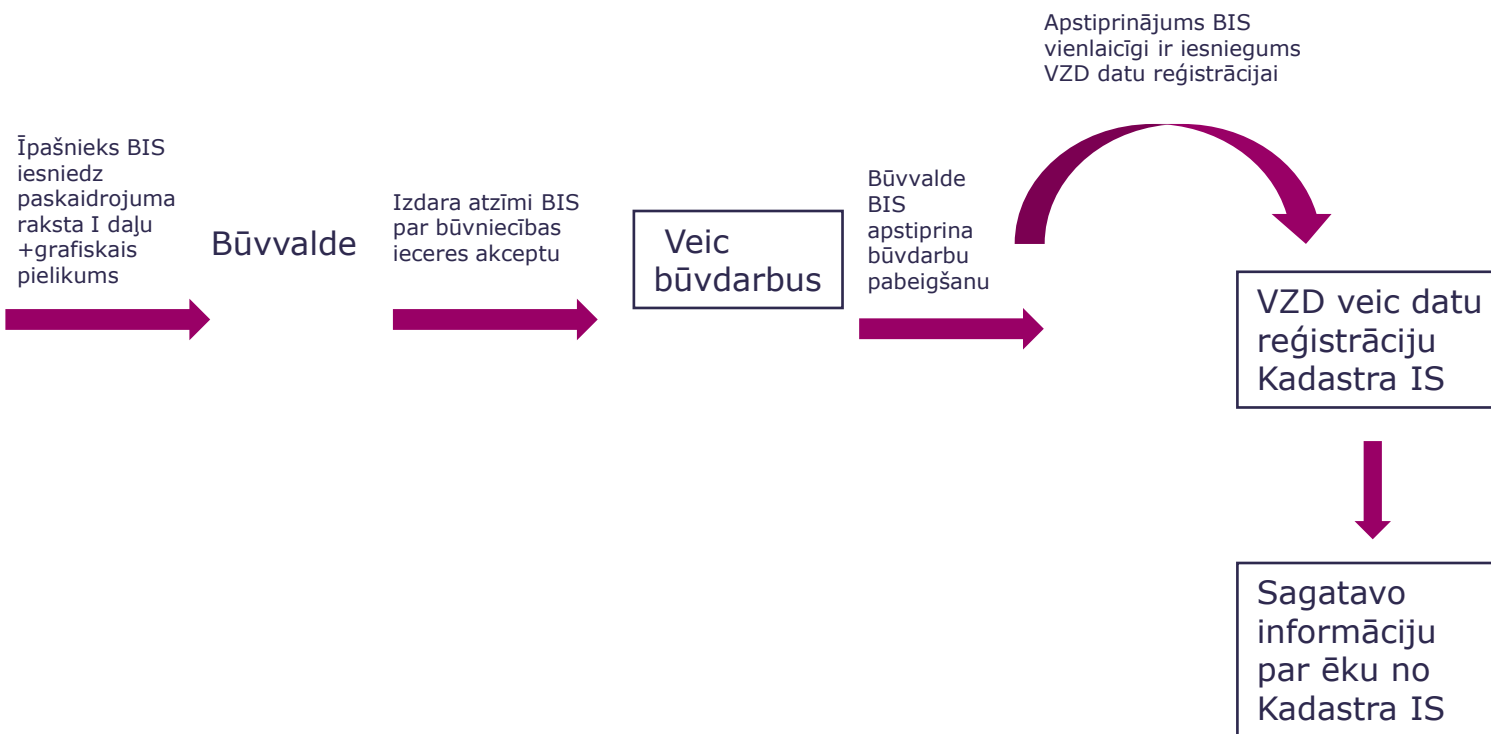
Īpašnieks BIS iesniedz paskaidrojuma raksta I daļu +grafiskais pielikums

Būvvalde

Izdara atzīmi BIS par būvniecības ieceres akceptu

Veic būvdarbus

Būvvalde BIS apstiprina būvdarbu pabeigšanu

Apstiprinājums BIS vienlaicīgi ir iesniegums VZD datu reģistrācijai

VZD veic datu reģistrāciju Kadastra IS

Sagatavo informāciju par ēku no Kadastra IS